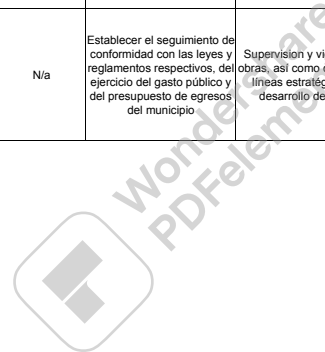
| N/a | Establecer el seguimiento de conformidad con las leyes y reglamentos respectivos, del ejercicio del gasto público y del presupuesto de egresos del municipio | Supervision y vi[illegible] obras, así como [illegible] líneas estratég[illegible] desarrollo de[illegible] |
|---|---|---|

Wondershare
PDFelement